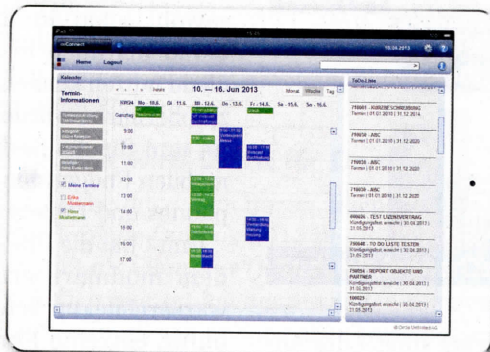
Home Logout

Kalender

Termin-Informationen

10. — 16. Jun 2013

Monat Woche Tag

heute

Mo., 10.6. Di., 11.6. Mi., 12.6. Do., 13.6. Fr., 14.6. Sa., 15.6. So., 16.6.

9:00
10:00
11:00
12:00
13:00
14:00
15:00
16:00
17:00

Meine Termine

Erika Mustermann

Max Mustermann

ToDo-Liste

776665 - KURZBESCHREIBUNG
Termin | 01.01.2010 | 31.12.2024

776658 - ABC
Termin | 01.01.2010 | 31.12.2020

776658 - ABC
Termin | 01.01.2010 | 31.12.2020

776658 - ABC
Termin | 01.01.2010 | 31.12.2020

446656 - TEST LIZENZVERTRAG
Kündigungsfrist erreicht | 30.04.2013 | 31.05.2013

798848 - TO DO LISTE TESTEN
Kündigungsfrist erreicht | 30.04.2013 | 31.05.2013

798854 - REPORT OBJEKTE UND PARTNER
Kündigungsfrist erreicht | 30.04.2013 | 31.05.2013

166625
Kündigungsfrist erreicht | 30.04.2013 | 31.05.2013

© Ontime Unlimited AG